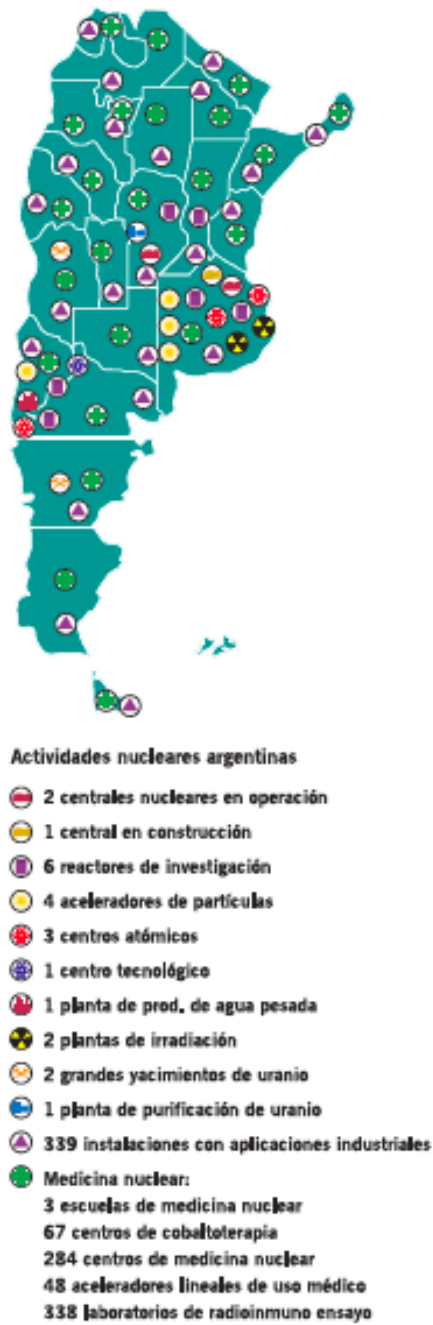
Actividades nucleares argentinas

2 centrales nucleares en operación

1 central en construcción

6 reactores de investigación

4 aceleradores de partículas

3 centros atómicos

1 centro tecnológico

1 planta de prod. de agua pesada

2 plantas de irradiación

2 grandes yacimientos de uranio

1 planta de purificación de uranio

339 instalaciones con aplicaciones industriales

Medicina nuclear:
3 escuelas de medicina nuclear
67 centros de cobaltoterapia
284 centros de medicina nuclear
48 aceleradores lineales de uso médico
338 laboratorios de radioinmuno ensayo